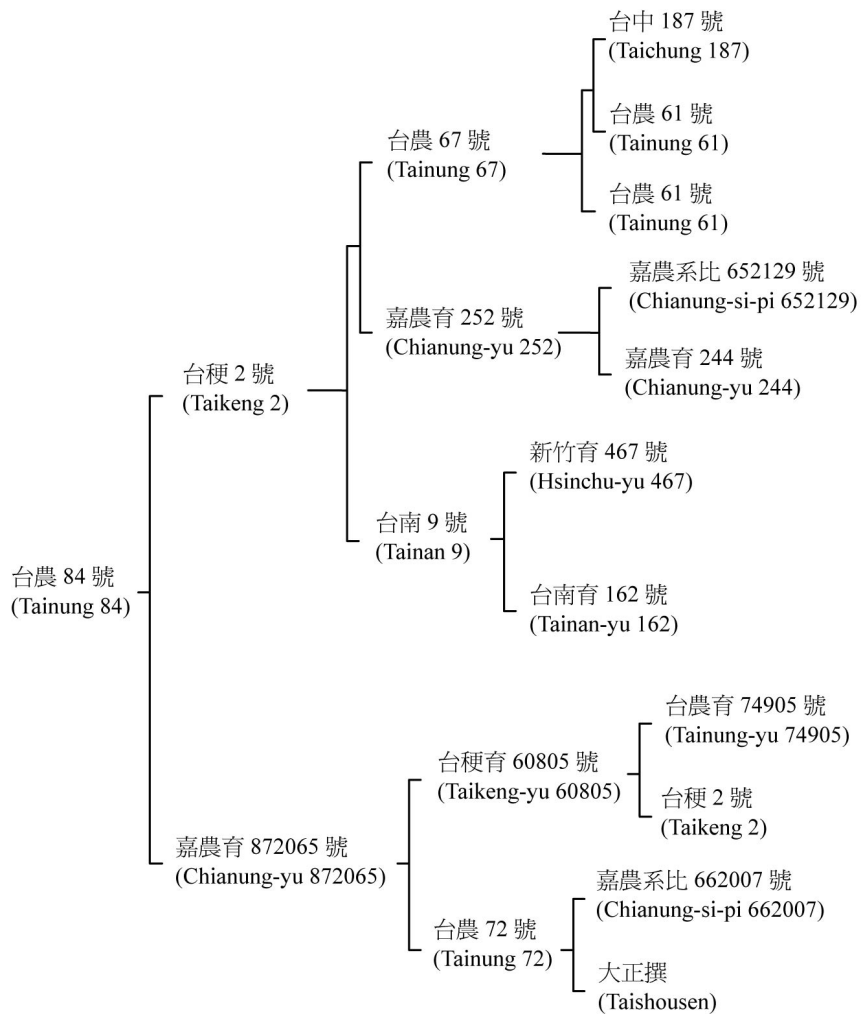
台中 187 號
(Taichung 187)

台農 61 號
(Tainung 61)

台農 67 號
(Tainung 67)

台農 61 號
(Tainung 61)

嘉農系比 652129 號
(Chianung-si-pi 652129)

嘉農育 252 號
(Chianung-yu 252)

嘉農育 244 號
(Chianung-yu 244)

台稉 2 號
(Taikeng 2)

新竹育 467 號
(Hsinchu-yu 467)

台南 9 號
(Tainan 9)

台農 84 號
(Tainung 84)

台南育 162 號
(Tainan-yu 162)

台農育 74905 號
(Tainung-yu 74905)

台稉育 60805 號
(Taikeng-yu 60805)

台稉 2 號
(Taikeng 2)

嘉農育 872065 號
(Chianung-yu 872065)

嘉農系比 662007 號
(Chianung-si-pi 662007)

台農 72 號
(Tainung 72)

大正撰
(Taishousen)